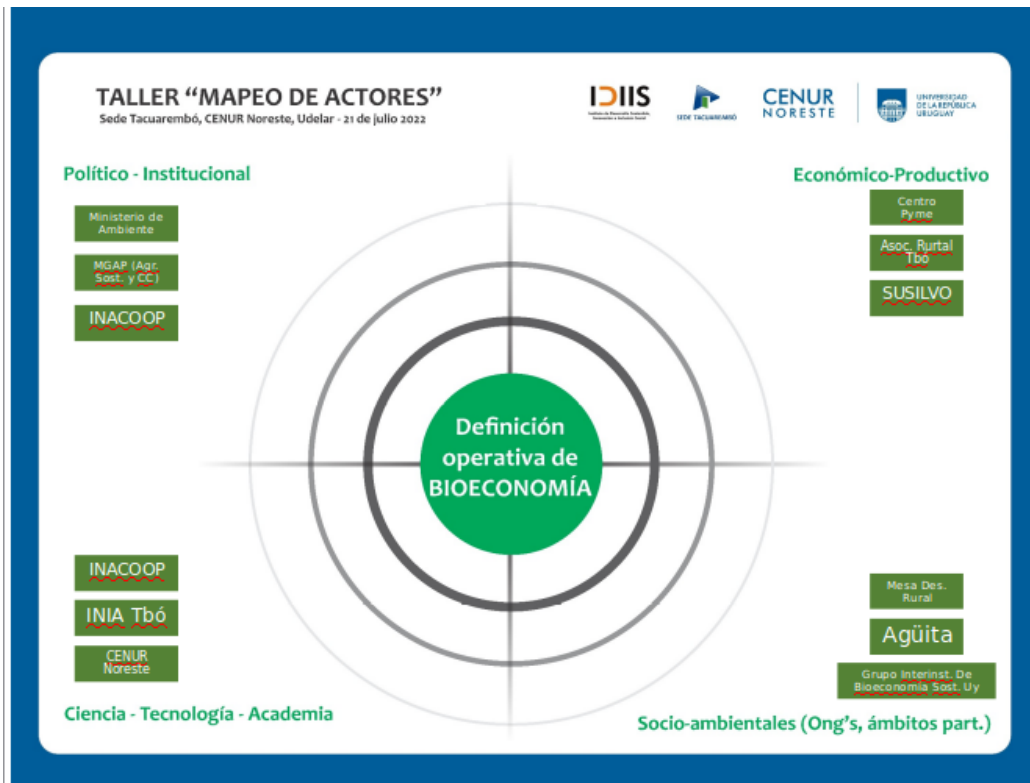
TALLER "MAPEO DE ACTORES"
Sede Tacuarembó, CENUR Noreste, Udelar - 21 de julio 2022

IDIIS
Instituto de Desarrollo Sostenible, Innovación e Inclusión Social

SEDE TACUAREMBÓ

CENUR NORESTE

UNIVERSIDAD DE LA REPÚBLICA URUGUAY

Político - Institucional

Ministerio de Ambiente

MGAP (Agr. Sost. y CC)

INACOOP

Económico-Productivo

Centro Pyme

Asoc. Rurtal Tbó

SUSILVO

Definición operativa de BIOECONOMÍA

INACOOP

INIA Tbó

CENUR Noreste

Ciencia - Tecnología - Academia

Mesa Des. Rural

Agüita

Grupo Interinst. De Bioeconomía Sost. Uy

Socio-ambientales (Ong's, ámbitos part.)